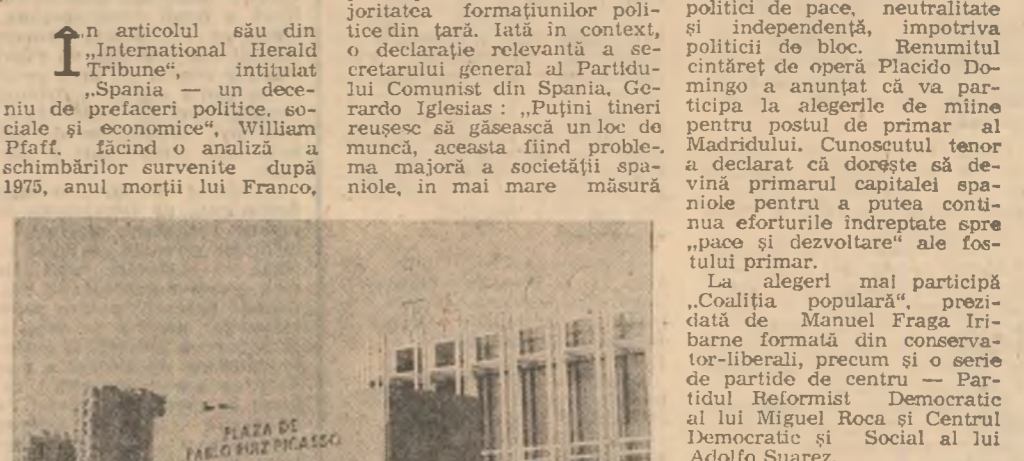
În articolul său din „International Herald Tribune", intitulat „Spania — un deceniu de prefaceri politice, sociale și economice", William Pfaff, făcînd o analiză a schimbărilor survenite după 1975, anul morții lui Franco,

joritatea formațiunilor politice din țară. Iată in context, o declarație relevantă a secretarului general al Partidului Comunist din Spania, Gerardo Iglesias : „Puțini tineri reușesc să găsească un loc de muncă, aceasta fiind problema majoră a societății spaniole, in mai mare măsură

politici de pace, neutralitate și independență, impotriva politicii de bloc. Renumitul cintăreț de operă Placido Domingo a anunțat că va participa la alegerile de miine pentru postul de primar al Madridului. Cunoscutul tenor a declarat că dorește să devină primarul capitalei spaniole pentru a putea continua eforturile îndreptate spre „pace și dezvoltare" ale fostului primar.

La alegeri mai participă „Coaliția populară", prezidată de Manuel Fraga Iribarne formată din conservator-liberali, precum și o serie de partide de centru — Partidul Reformist Democratic al lui Miguel Roca și Centrul Democratic și Social al lui Adolfo Suarez.

PLAZA DE PABLO RUIZ PICASSO